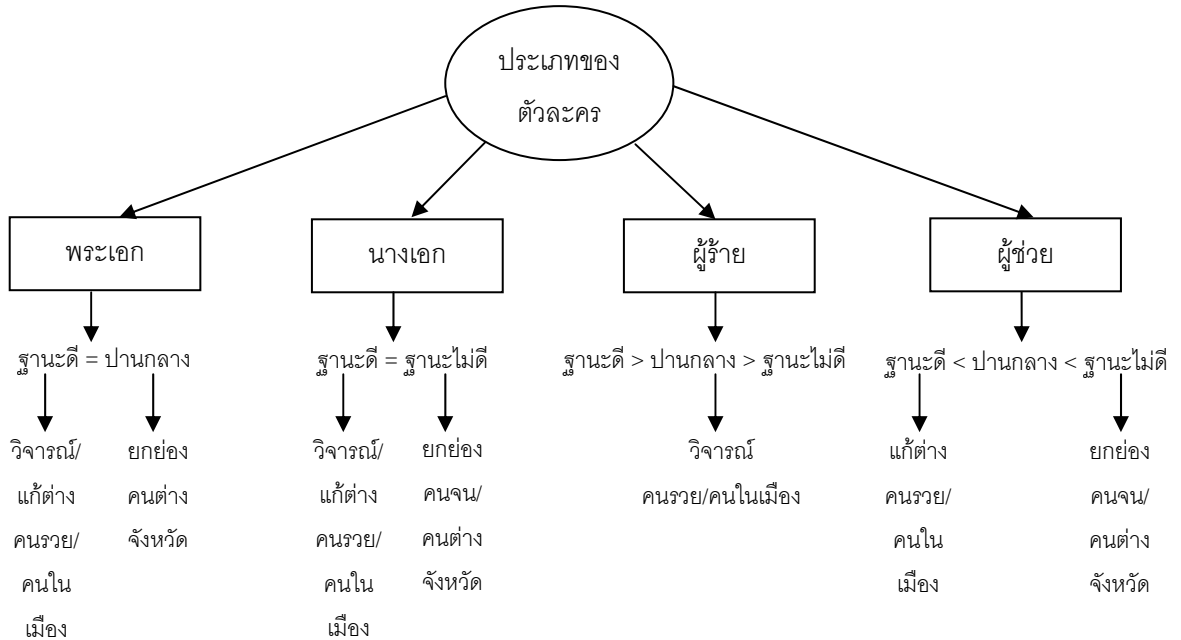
ประเภทของตัวละคร

พระเอก

ฐานะดี = ปานกลาง

วิจารณ์/แก้ต่าง คนรวย/คนในเมือง

ยกย่อง คนต่างจังหวัด

นางเอก

ฐานะดี = ฐานะไม่ดี

วิจารณ์/แก้ต่าง คนรวย/คนในเมือง

ยกย่อง คนจน/คนต่างจังหวัด

ผู้ร้าย

ฐานะดี > ปานกลาง > ฐานะไม่ดี

วิจารณ์ คนรวย/คนในเมือง

ผู้ช่วย

ฐานะดี < ปานกลาง < ฐานะไม่ดี

แก้ต่าง คนรวย/คนในเมือง

ยกย่อง คนจน/คนต่างจังหวัด